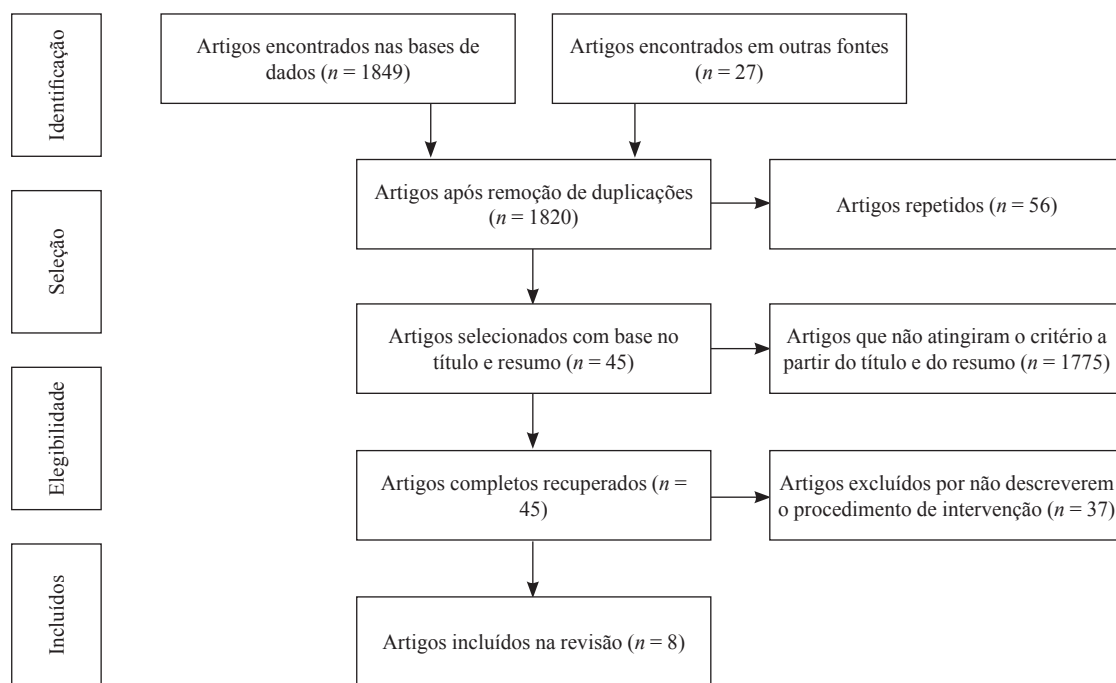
Identificação

Artigos encontrados nas bases de dados ($n$ = 1849)

Artigos encontrados em outras fontes ($n$ = 27)

Seleção

Artigos após remoção de duplicações ($n$ = 1820)

Artigos repetidos ($n$ = 56)

Artigos selecionados com base no título e resumo ($n$ = 45)

Artigos que não atingiram o critério a partir do título e do resumo ($n$ = 1775)

Elegibilidade

Artigos completos recuperados ($n$ = 45)

Artigos excluídos por não descreverem o procedimento de intervenção ($n$ = 37)

Incluídos

Artigos incluídos na revisão ($n$ = 8)